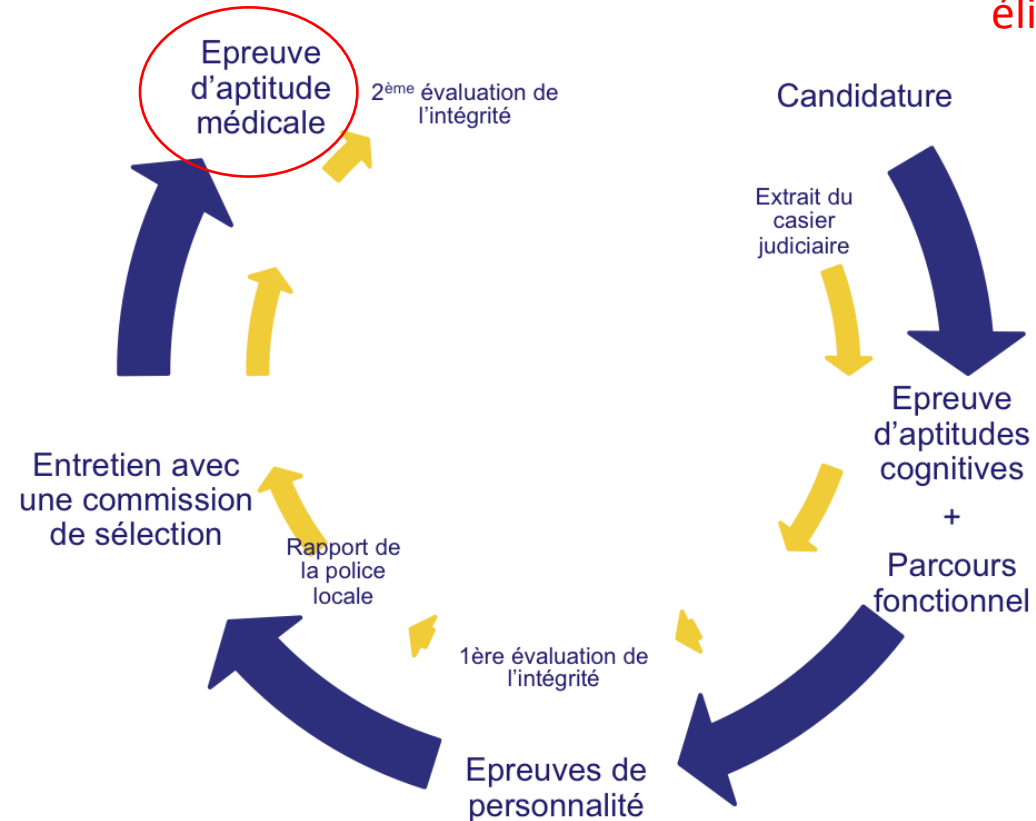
éli

Epreuve d'aptitude médicale

2$^{ème}$ évaluation de l'intégrité

Candidature

Extrait du casier judiciaire

Epreuve d'aptitudes cognitives
+
Parcours fonctionnel

Entretien avec une commission de sélection

Rapport de la police locale

1ère évaluation de l'intégrité

Epreuves de personnalité